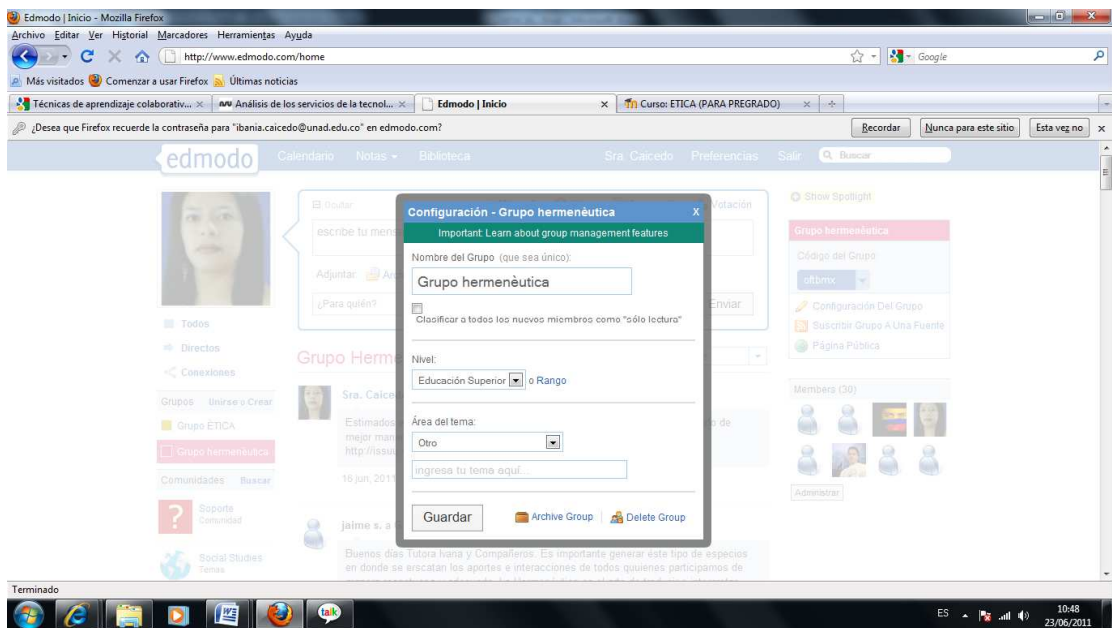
Edmodo | Inicio - Mozilla Firefox

Archivo Editar Ver Historial Marcadores Herramientas Ayuda

http://www.edmodo.com/home

Google

Más visitados Comenzar a usar Firefox Últimas noticias

Técnicas de aprendizaje colaborativ... × Análisis de los servicios de la tecnol... × Edmodo | Inicio × Curso: ETICA (PARA PREGRADO) ×

¿Desea que Firefox recuerde la contraseña para "ibania.caicedo@unad.edu.co" en edmodo.com?

Recordar Nunca para este sitio Esta vez no

edmodo Calendario Notas Biblioteca Sra. Caicedo Preferencias Salir Buscar

Ocultar

escribe tu men

Adjuntar

¿Para quién?

Enviar

Votación

Todos

Directos

Conexiones

Grupos Unirse o Crear

Grupo ÉTICA

Grupo hermenèutica

Comunidades Buscar

Soporte
Comunidad

Social Studies
Temas

Grupo Herme

Sra. Caice

Estimados
mejor man
http://issu

16 jun, 2011

jaime s. a

Buenos días Tutora Ivana y Compañeros. Es importante generar este tipo de espacios en donde se erscatan los aportes e interacciones de todos quienes participamos de

Show Spotlight

Grupo hermenèutica

Código del Grupo

oftbmx

Configuración Del Grupo

Suscribir Grupo A Una Fuente

Página Pública

Members (30)

Administrar

Configuración - Grupo hermenèutica

Important: Learn about group management features

Nombre del Grupo (que sea único):

Grupo hermenèutica

Clasificar a todos los nuevos miembros como "sólo lectura"

Nivel:

Educación Superior o Rango

Área del tema:

Otro

ingresa tu tema aquí...

Guardar

Archive Group

Delete Group

Terminado

ES 10:48 23/06/2011